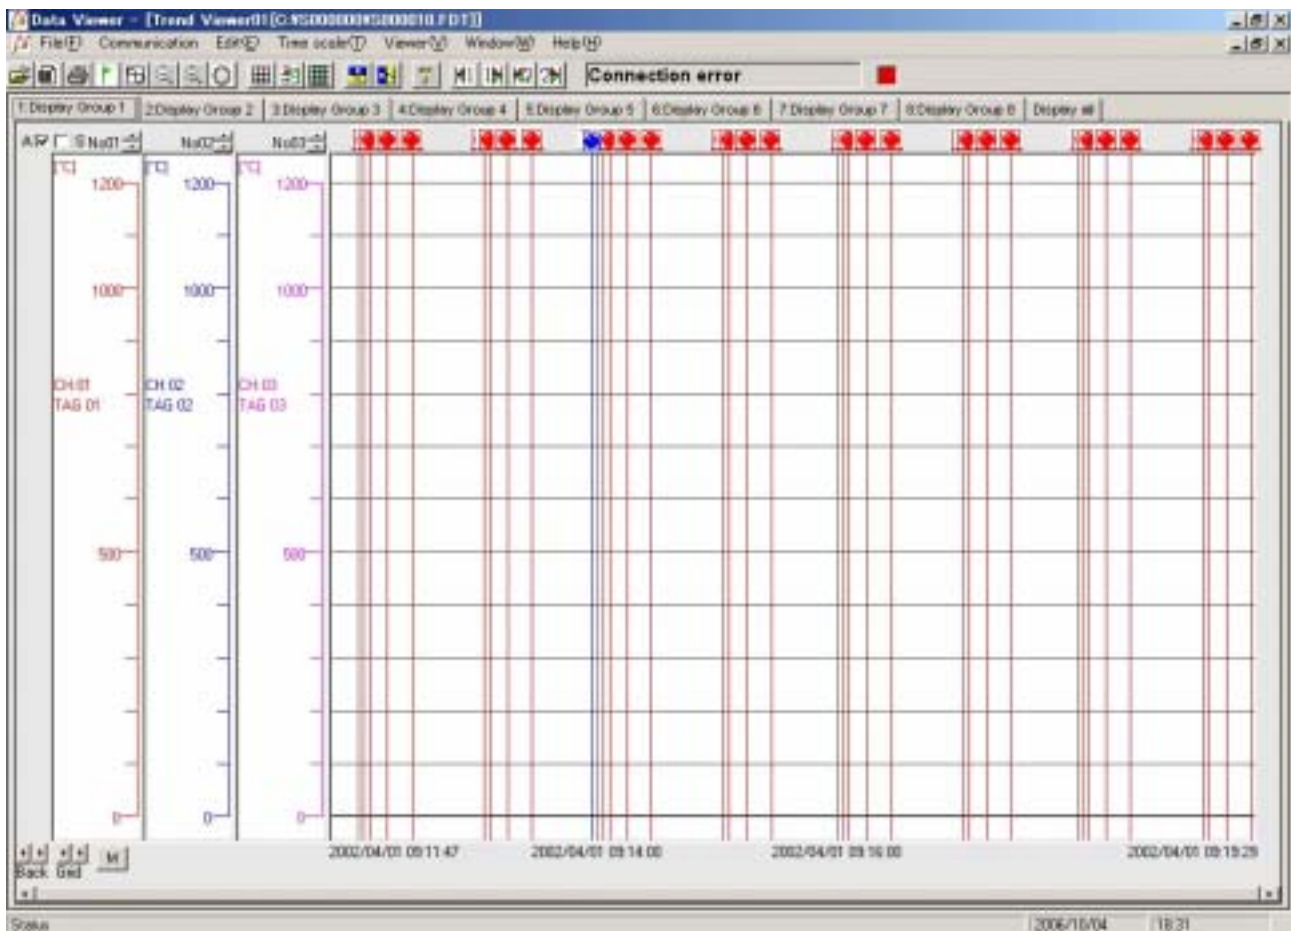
Data Viewer - [Trend Viewer01[C:¥S000000¥S000010.FDT]]

File(F) Communication Edit(E) Time scale(T) Viewer(V) Window(W) Help(H)

Connection error

1:Display Group 1 | 2:Display Group 2 | 3:Display Group 3 | 4:Display Group 4 | 5:Display Group 5 | 6:Display Group 6 | 7:Display Group 7 | 8:Display Group 8 | Display all

A S No01 No02 No03

[°C] [°C] [°C]

1200 1200 1200

1000 1000 1000

CH 01 TAG 01 CH 02 TAG 02 CH 03 TAG 03

500 500 500

0 0 0

Back Grid M

2002/04/01 09:11:47 2002/04/01 09:14:00 2002/04/01 09:16:00 2002/04/01 09:19:29

Status 2006/10/04 18:31